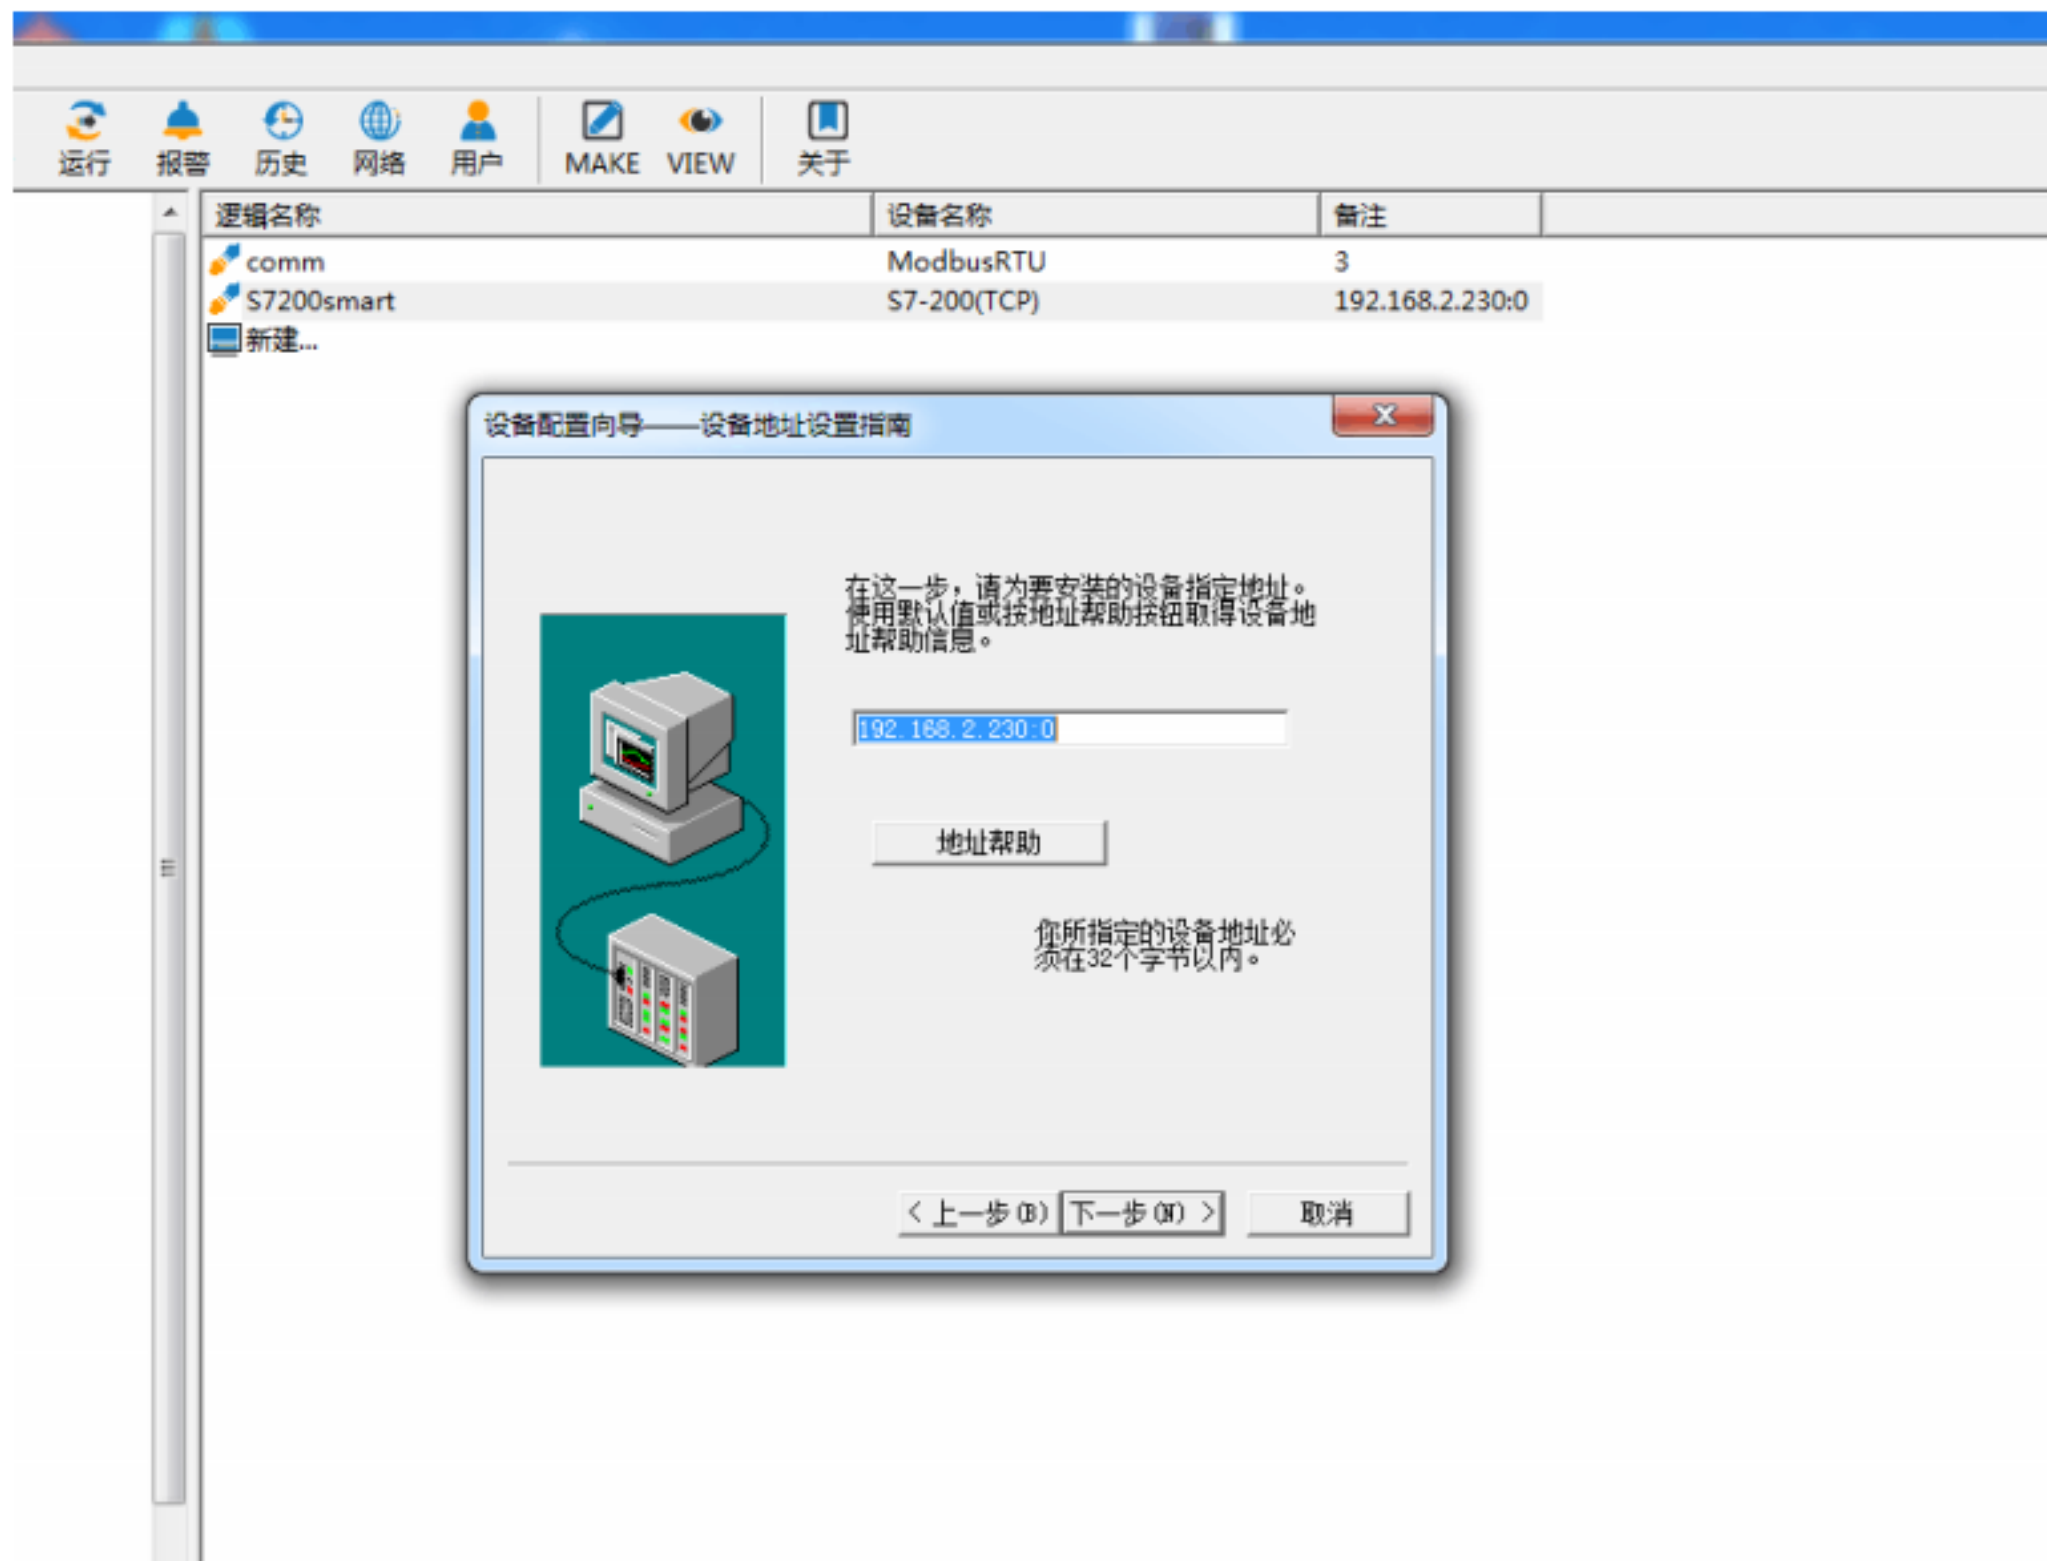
运行 报警 历史 网络 用户 MAKE VIEW 关于

| 逻辑名称 | 设备名称 | 备注 |
|---|---|---|
| comm | ModbusRTU | 3 |
| S7200smart | S7-200(TCP) | 192.168.2.230:0 |
| 新建... | | |

设备配置向导——设备地址设置指南

在这一步，请为要安装的设备指定地址。使用默认值或按地址帮助按钮取得设备地址帮助信息。

192.168.2.230:0

地址帮助

你所指定的设备地址必须在32个字节以内。

< 上一步(B) 下一步(N) > 取消